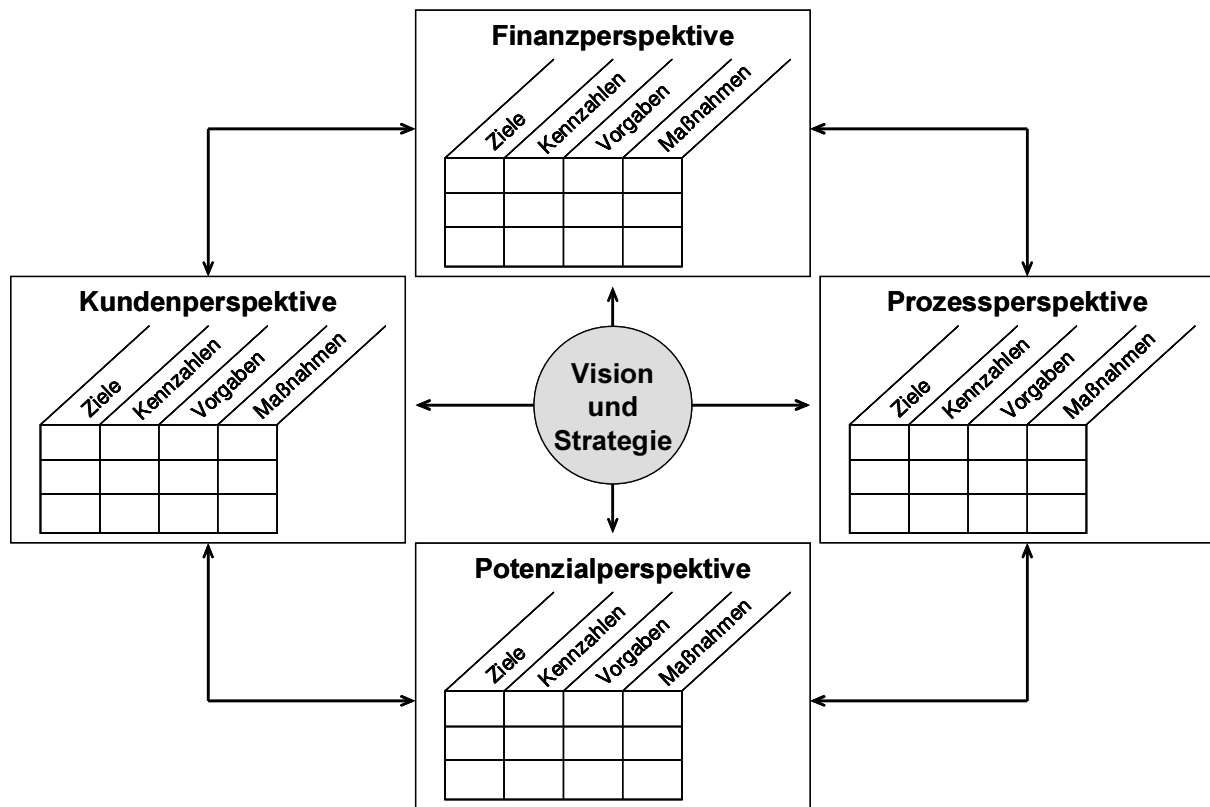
Finanzperspektive

| Ziele | Kennzahlen | Vorgaben | Maßnahmen |
|---|---|---|---|
| | | | |
| | | | |
| | | | |

Kundenperspektive

| Ziele | Kennzahlen | Vorgaben | Maßnahmen |
|---|---|---|---|
| | | | |
| | | | |
| | | | |

Vision und Strategie

Prozessperspektive

| Ziele | Kennzahlen | Vorgaben | Maßnahmen |
|---|---|---|---|
| | | | |
| | | | |
| | | | |

Potenzialperspektive

| Ziele | Kennzahlen | Vorgaben | Maßnahmen |
|---|---|---|---|
| | | | |
| | | | |
| | | | |